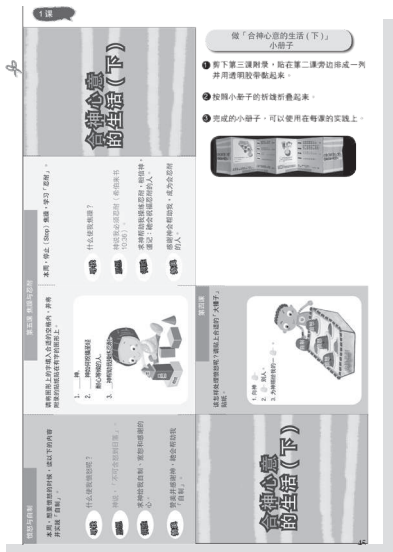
1課

做「合神心意的生活（下）」小冊子

❶ 剪下第三課附頁，貼在第二課旁邊組成一列並用透明膠帶黏起來。

❷ 按照小冊子的板線折疊起來。

❸ 完成的小冊子，可以使用在每課的實踐上。

合神心意的生活（下）

本周，停止（Stop）機器，學習「忍耐」。

什麼是忍耐？

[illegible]

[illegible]

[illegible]

第五課

請將圖上的字填入合適的空格內，並將所得的答案寫在下面。

1. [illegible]
2. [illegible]
3. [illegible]

第四課

請在格內填寫你能夠在上合適的「先後了」做的。

1. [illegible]
2. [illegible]
3. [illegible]

合神心意的生活（下）

本周，要實踐忍耐，請以下的內容並完成「自勉」。

什麼是忍耐？

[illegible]

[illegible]

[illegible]

45